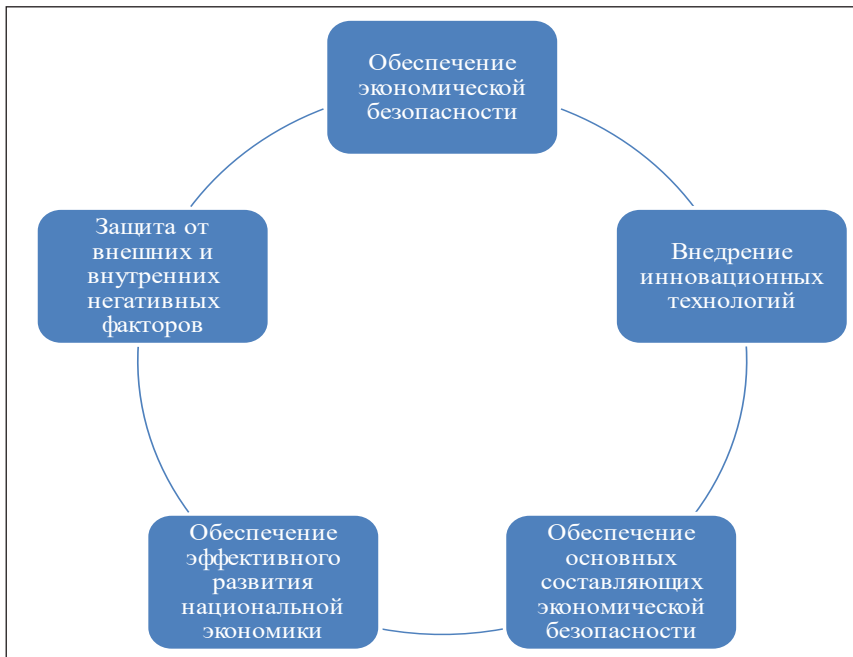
Обеспечение экономической безопасности

Внедрение инновационных технологий

Обеспечение основных составляющих экономической безопасности

Обеспечение эффективного развития национальной экономики

Защита от внешних и внутренних негативных факторов